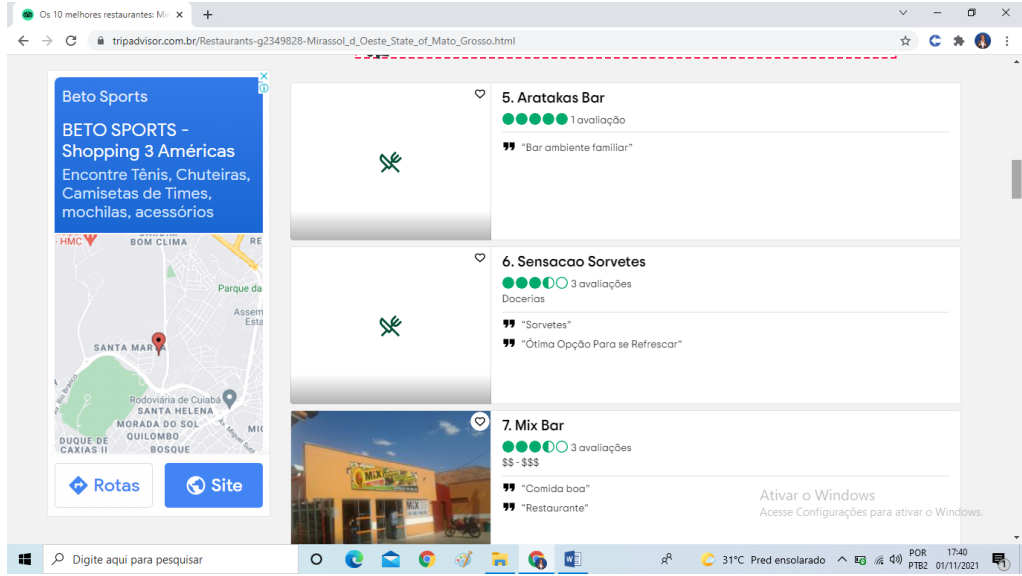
Os 10 melhores restaurantes: Mi ×

tripadvisor.com.br/Restaurants-g2349828-Mirassol_d_Oeste_State_of_Mato_Grosso.html

Beto Sports

BETO SPORTS - Shopping 3 Américas

Encontre Tênis, Chuteiras, Camisetas de Times, mochilas, acessórios

HMC
BOM CLIMA
Parque da
Assem Esta
SANTA MAR
Rodoviária de Cuiabá
SANTA HELENA
MORADA DO SOL
QUILOMBO
DUQUE DE CAXIAS II
BOSQUE

Rotas
Site

5. Aratakas Bar
1 avaliação
"Bar ambiente familiar"

6. Sensacao Sorvetes
3 avaliações
Docerias
"Sorvetes"
"Ótima Opção Para se Refrescar"

7. Mix Bar
3 avaliações
$$ - $$$
"Comida boa"
"Restaurante"

Ativar o Windows
Acesse Configurações para ativar o Windows.

Digite aqui para pesquisar
31°C Pred ensolarado
POR PTB2
17:40 01/11/2021